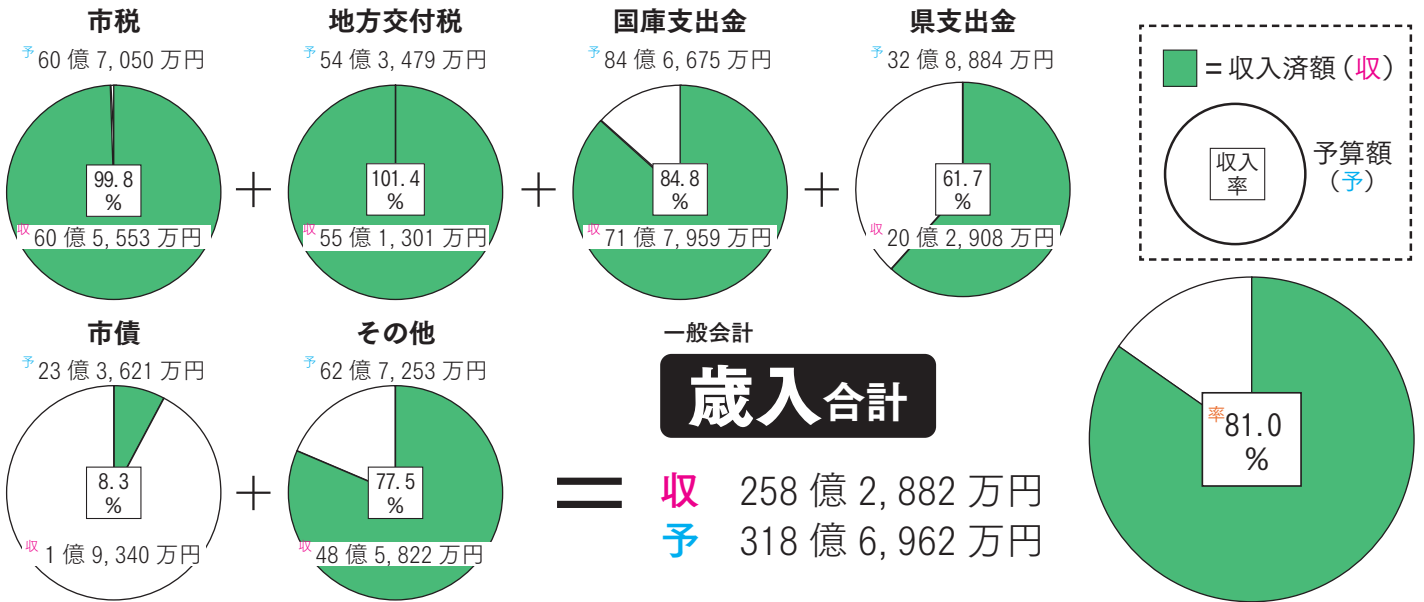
市税
予60 億 7, 050 万円
99.8 %
収60 億 5, 553 万円

＋

地方交付税
予54 億 3, 479 万円
101.4 %
収55 億 1, 301 万円

＋

国庫支出金
予84 億 6, 675 万円
84.8 %
収71 億 7, 959 万円

＋

県支出金
予32 億 8, 884 万円
61.7 %
収20 億 2, 908 万円

＝収入済額（収）
収入率
予算額（予）

市債
予23 億 3, 621 万円
8.3 %
収1 億 9, 340 万円

＋

その他
予62 億 7, 253 万円
77.5 %
収48 億 5, 822 万円

一般会計
歳入合計

＝

収 258 億 2, 882 万円
予 318 億 6, 962 万円

率81.0 %